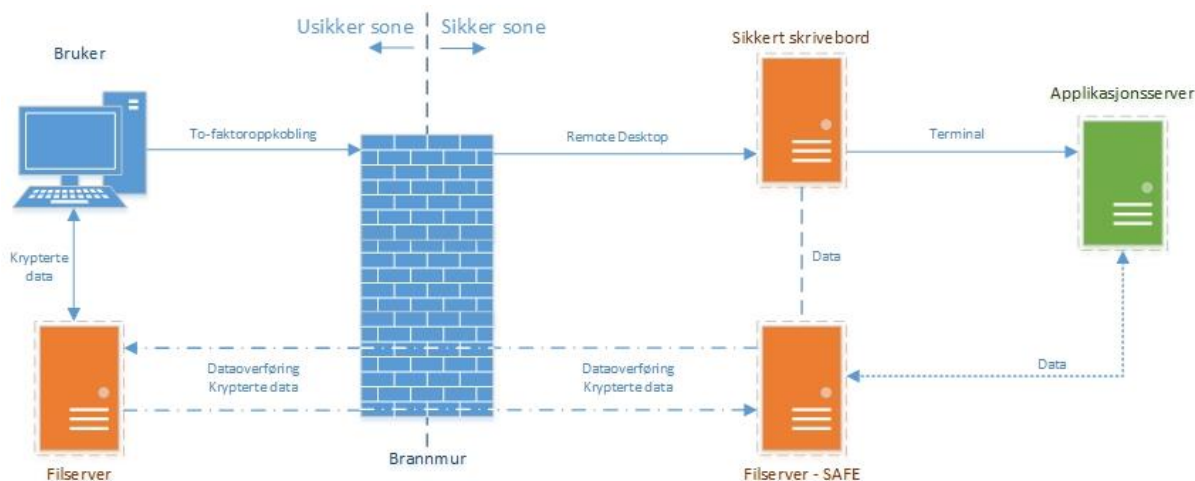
Usikker sone

Sikker sone

Bruker

Sikkert skrivebord

Applikasjonsserver

To-faktoroppkobling

Remote Desktop

Terminal

Krypterte data

Data

Dataoverføring
Krypterte data

Dataoverføring
Krypterte data

Data

Filserver

Brannmur

Filserver - SAFE